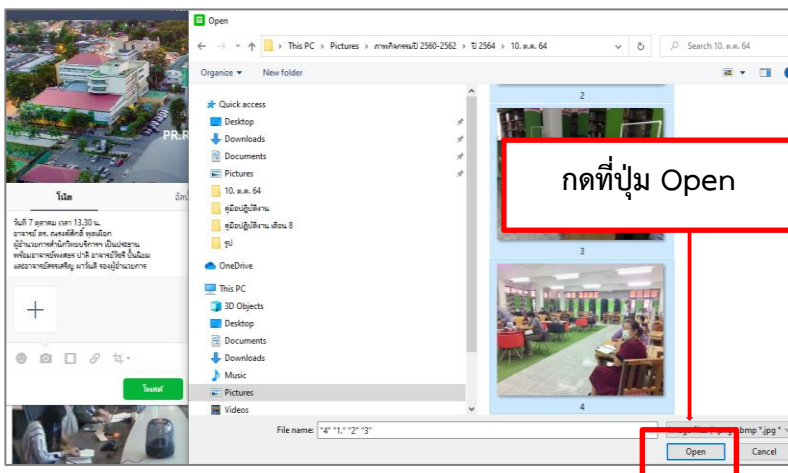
Open

This PC › Pictures › ภาพกิจกรรมปี 2560-2562 › ปี 2564 › 10. ต.ค. 64

Search 10. ต.ค. 64

Organize ▾ New folder

Quick access
Desktop
Downloads
Documents
Pictures
10. ต.ค. 64
คู่มือปฏิบัติงาน
คู่มือปฏิบัติงาน เดือน 8
รูป
OneDrive
This PC
3D Objects
Desktop
Documents
Downloads
Music
Pictures
Videos

2
3
4

กดที่ปุ่ม Open

PR.R

โน้ต

วันที่ 7 ตุลาคม เวลา 13.30 น. อาจารย์ ดร. ณรงค์ศักดิ์ พุดเผือก ผู้อำนวยการสำนักวิทยบริการฯ เป็นประธาน พร้อมอาจารย์พงศธร ปาลี อาจารย์วีรชัย ปั้นน้อย และอาจารย์ศรสุจริต มาร์ทิ รองผู้อำนวยการ

โพสต์

File name: "4" "1" "2" "3"

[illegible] bmp *.jpg *

Open

Cancel